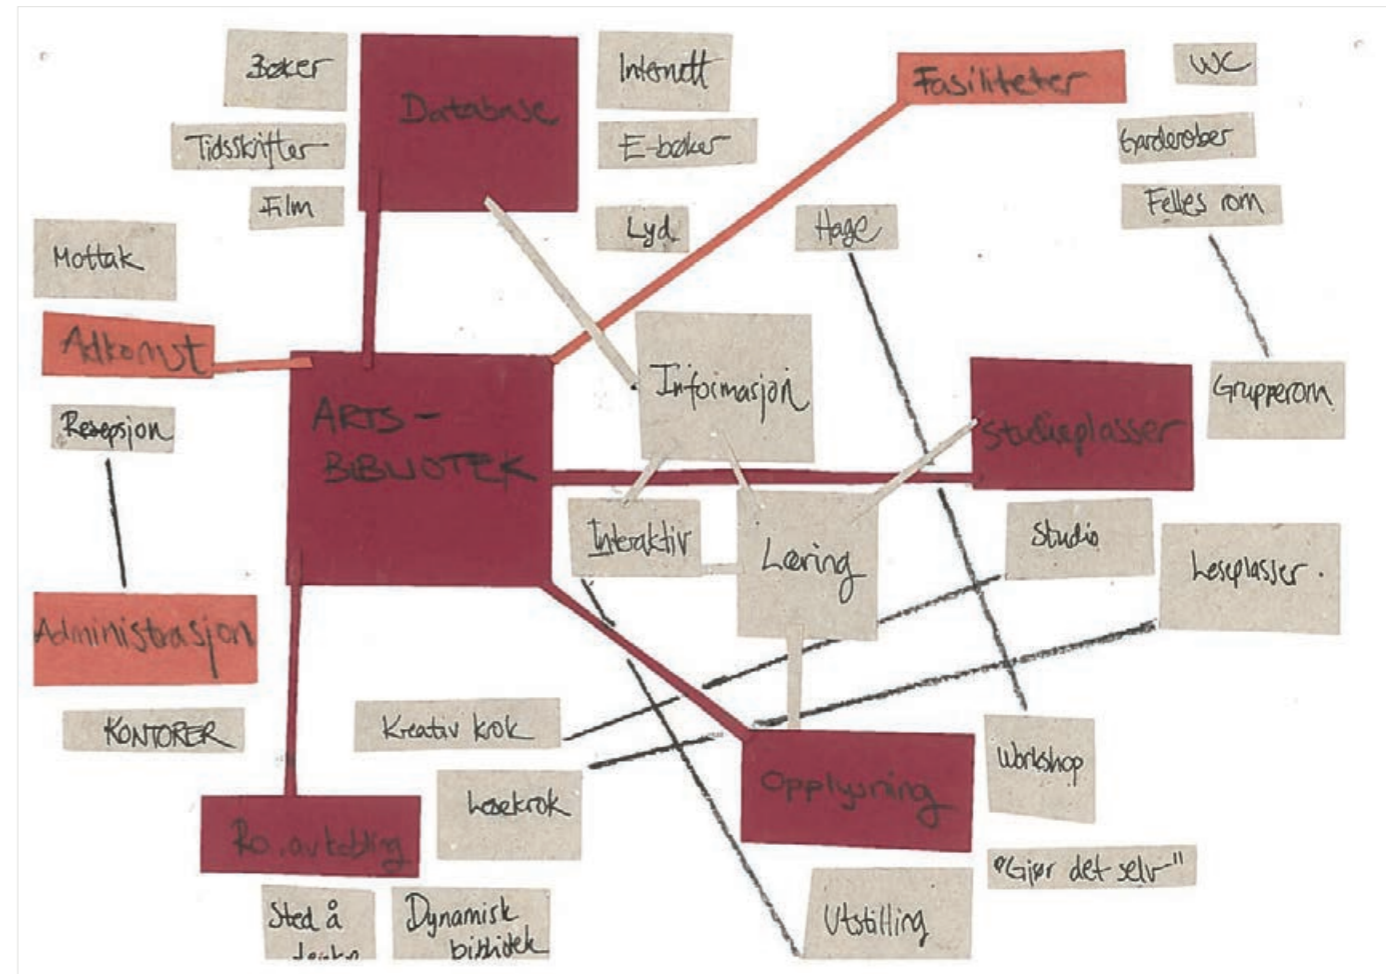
Bøker

Database

Internett

Fasiliteter

WC

Tidsskrifter

E-bøker

Garderober

Film

Lyd

Hage

Felles rom

Mottak

Adkomst

Informasjon

Grupperom

Resepsjon

ARTS-BIBLIOTEK

Studieplasser

Interaktiv

Læring

Studio

Leseplasser.

Administrasjon

KONTORER

Kreativ krok

Workshop

Lesekrok

Opplysning

Ro, avkobling

"Gjør det selv"

Sted å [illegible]

Dynamisk bibliotek

Utstilling